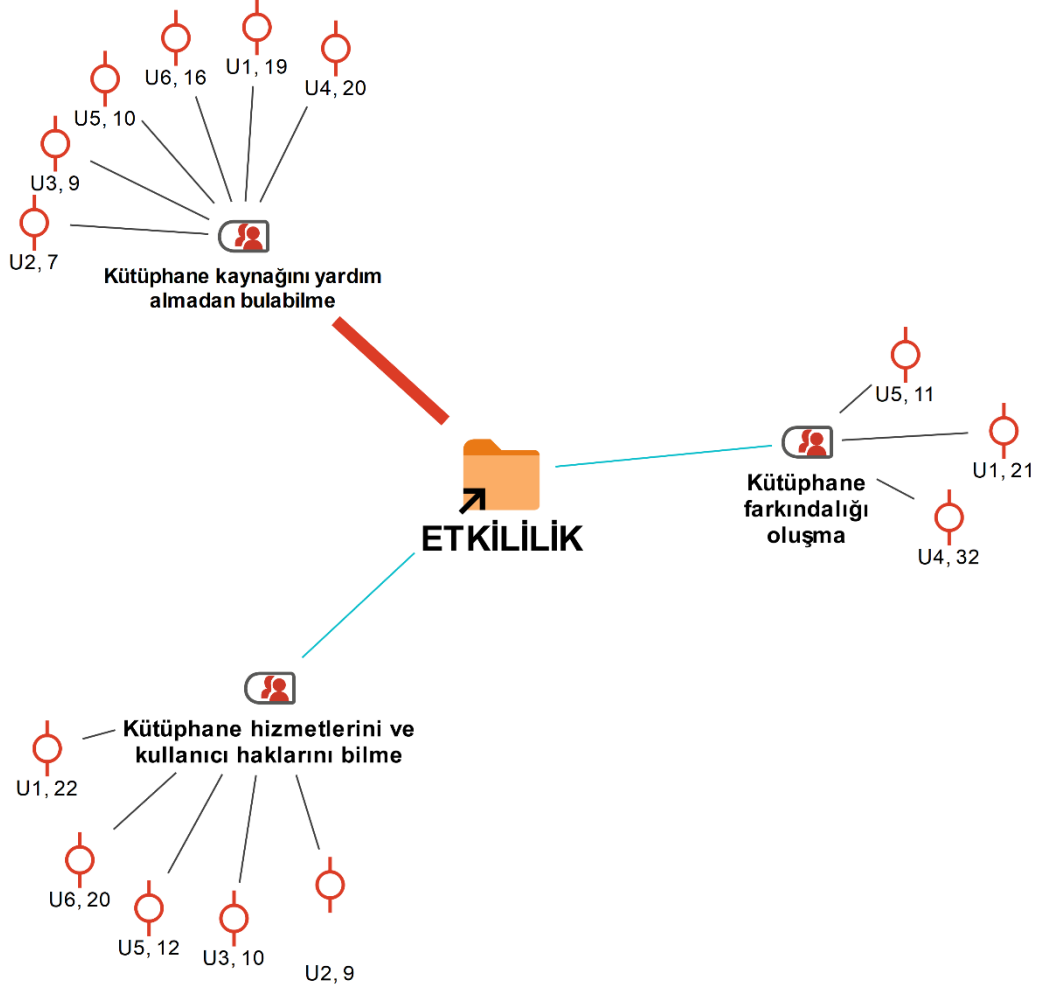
U6, 16
U1, 19
U4, 20
U5, 10
U3, 9
U2, 7
Kütüphane kaynağını yardım almadan bulabilme

U5, 11
U1, 21
Kütüphane farkındalığı oluşma
U4, 32

ETKİLİLİK

Kütüphane hizmetlerini ve kullanıcı haklarını bilme
U1, 22
U6, 20
U5, 12
U3, 10
U2, 9